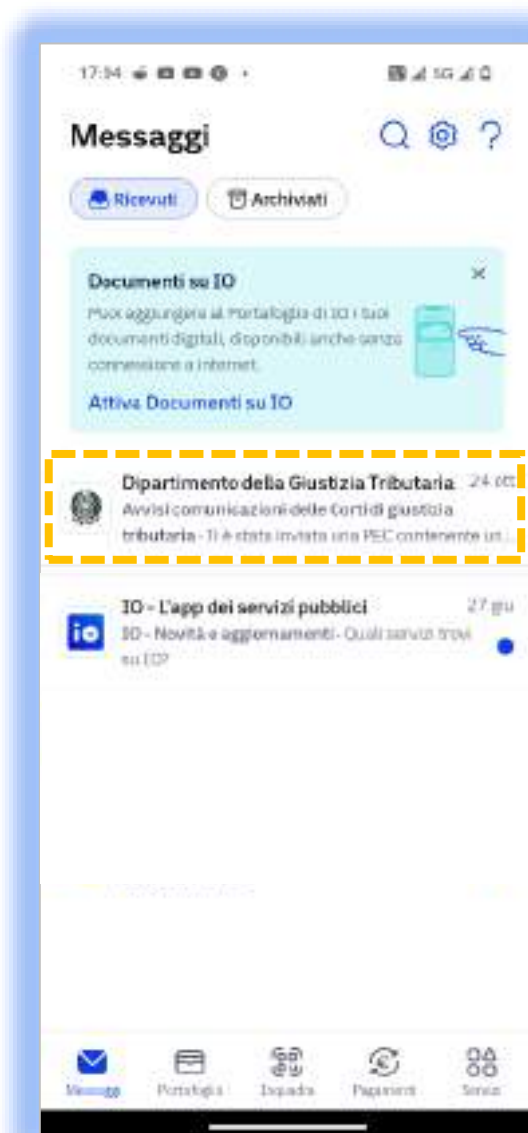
17:34

Messaggi

Ricevuti

Archiviati

Documenti su IO

Puoi aggiungere al Portafoglio di IO i tuoi documenti digitali, disponibili anche senza connessione a internet.

Attiva Documenti su IO

Dipartimento della Giustizia Tributaria 24 ott

Avvisi comunicazioni delle Corti di giustizia tributaria - Ti è stata inviata una PEC contenente un...

IO - L'app dei servizi pubblici 27 giu

IO - Novità e aggiornamenti - Quali servizi trovi su IO?

Messaggi

Portafoglio

Inquadra

Pagamenti

Servizi